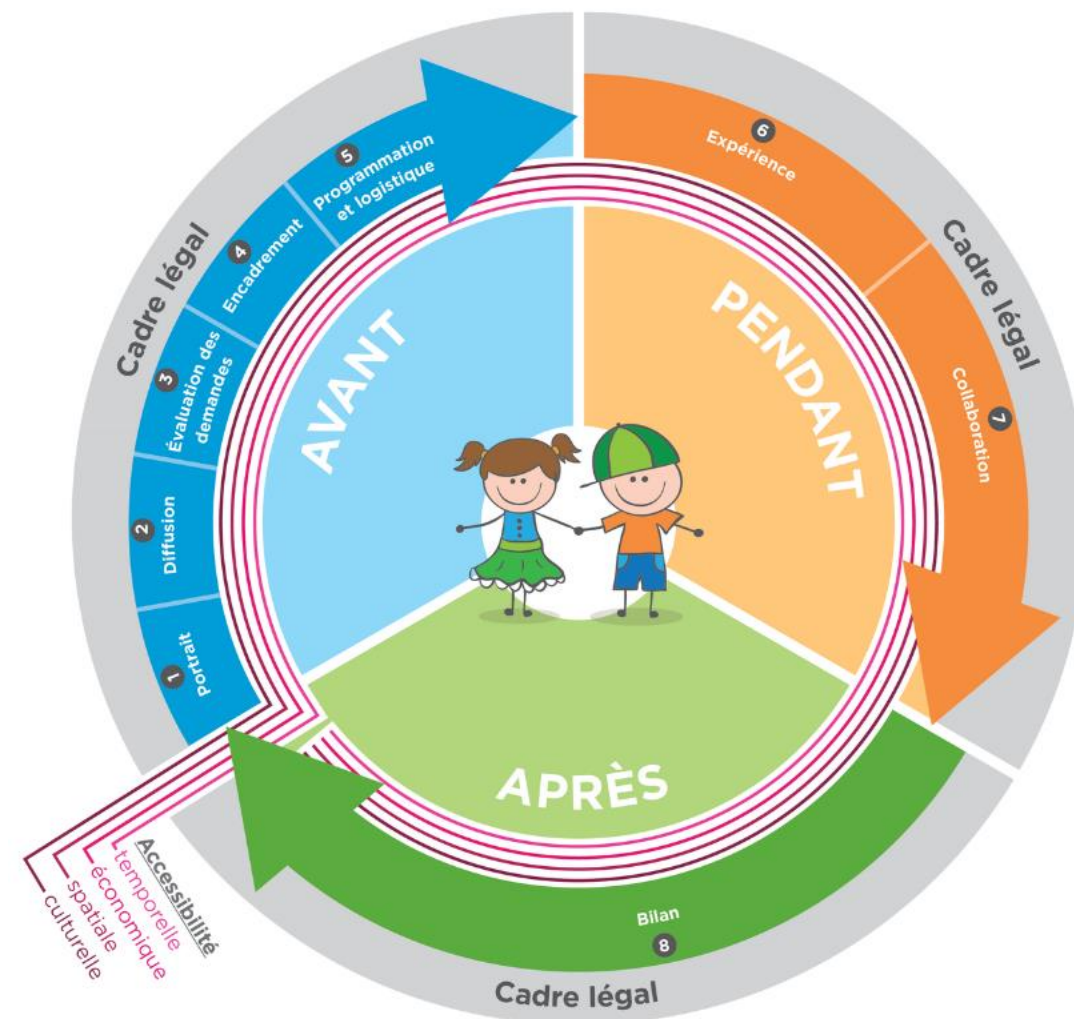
Cadre légal

1 Portrait

2 Diffusion

3 Évaluation des demandes

4 Encadrement

5 Programmation et logistique

AVANT

6 Expérience

Cadre légal

PENDANT

7 Collaboration

APRÈS

Bilan 8

Cadre légal

Accessibilité
temporelle
économique
spatiale
culturelle